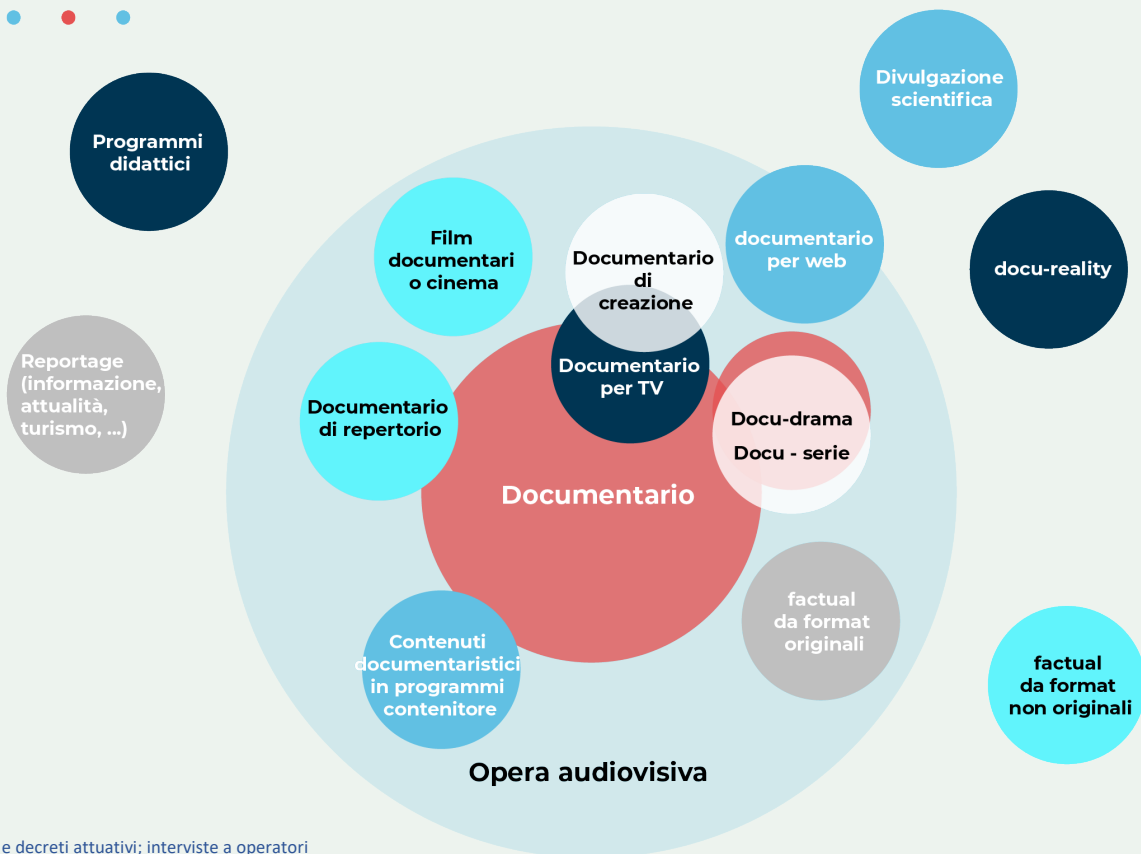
Programmi didattici

Divulgazione scientifica

Film documentari o cinema

Documentario di creazione

documentario per web

docu-reality

Reportage (informazione, attualità, turismo, ...)

Documentario per TV

Documentario di repertorio

Docu-drama

Docu - serie

Documentario

factual da format originali

Contenuti documentaristici in programmi contenitore

factual da format non originali

Opera audiovisiva

e decreti attuativi; interviste a operatori